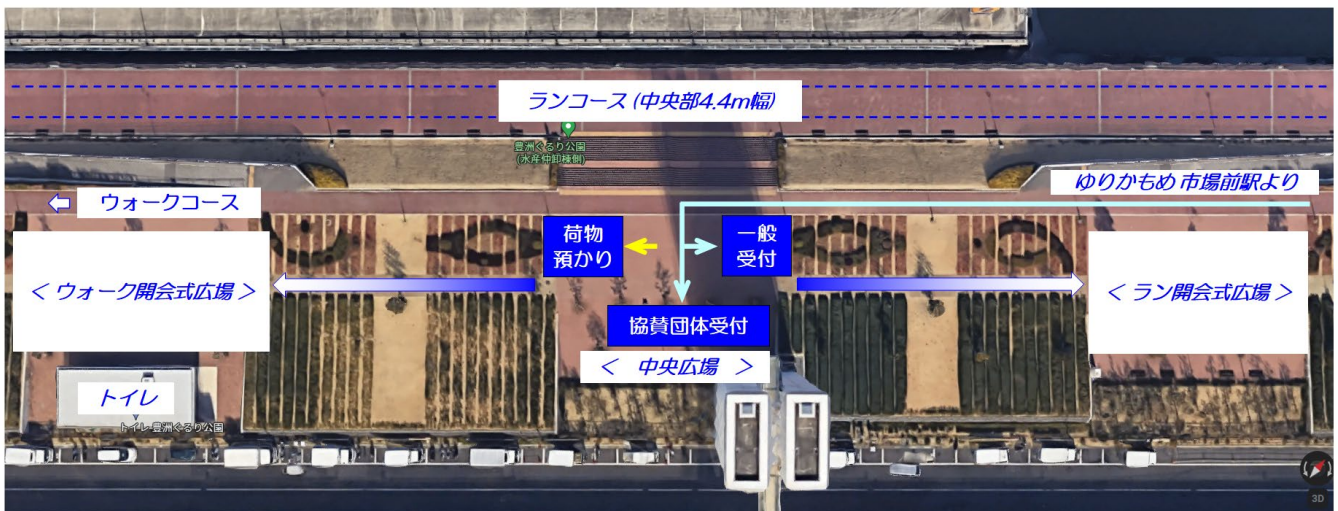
ランコース（中央部4.4m幅）

豊洲ぐるり公園
(水産仲卸棟側)

ウォークコース

ゆりかもめ 市場前駅より

荷物
預かり

一般
受付

＜ ウォーク開会式広場 ＞

＜ ラン開会式広場 ＞

協賛団体受付

＜　中央広場　＞

トイレ

トイレ 豊洲ぐるり公園

3D